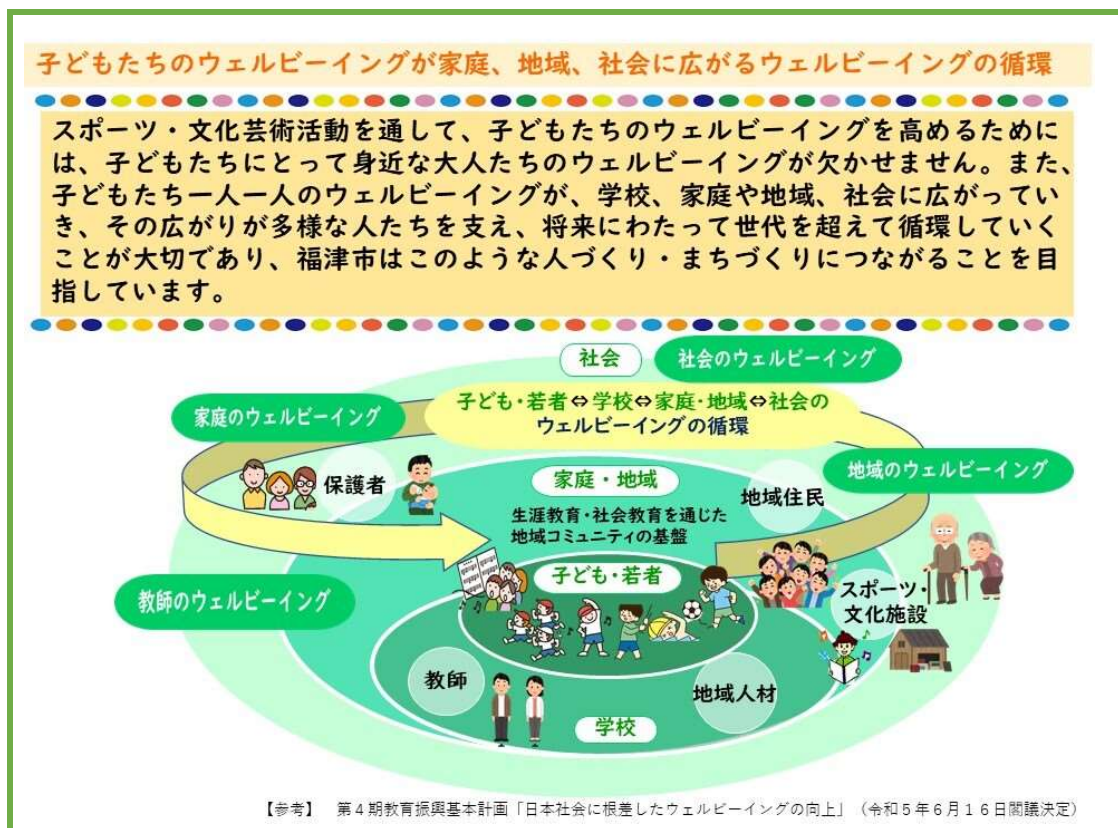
子どもたちのウェルビーイングが家庭、地域、社会に広がるウェルビーイングの循環

スポーツ・文化芸術活動を通して、子どもたちのウェルビーイングを高めるためには、子どもたちにとって身近な大人たちのウェルビーイングが欠かせません。また、子どもたち一人一人のウェルビーイングが、学校、家庭や地域、社会に広がっていき、その広がりが多様な人たちを支え、将来にわたって世代を超えて循環していくことが大切であり、福津市はこのような人づくり・まちづくりにつながることを目指しています。

社会

社会のウェルビーイング

家庭のウェルビーイング

子ども・若者⇔学校⇔家庭・地域⇔社会のウェルビーイングの循環

地域のウェルビーイング

保護者

家庭・地域

生涯教育・社会教育を通じた地域コミュニティの基盤

地域住民

教師のウェルビーイング

子ども・若者

スポーツ・文化施設

教師

地域人材

学校

【参考】 第４期教育振興基本計画「日本社会に根差したウェルビーイングの向上」（令和５年６月１６日閣議決定）